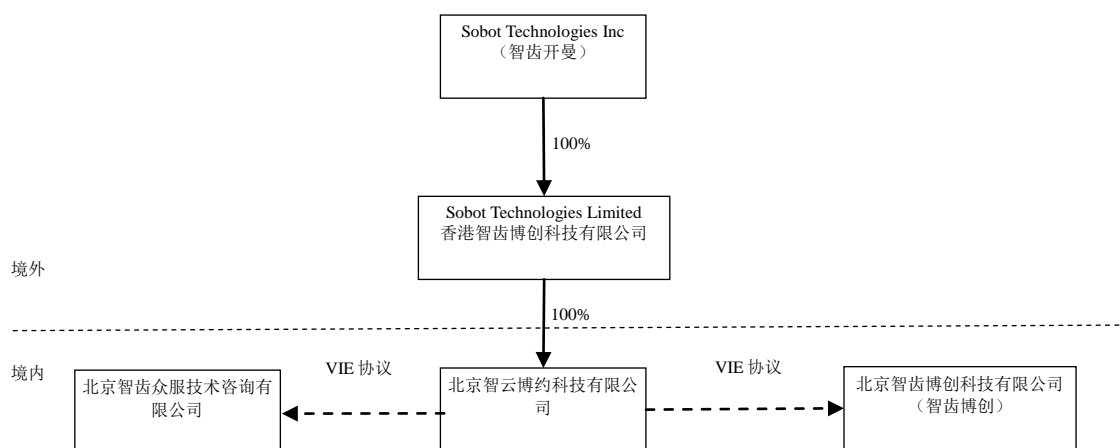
Sobot Technologies Inc
（智齿开曼）

100%

Sobot Technologies Limited
香港智齿博创科技有限公司

境外

100%

境内

VIE 协议

VIE 协议

北京智齿众服技术咨询有限公司

北京智云博约科技有限公司

北京智齿博创科技有限公司
（智齿博创）